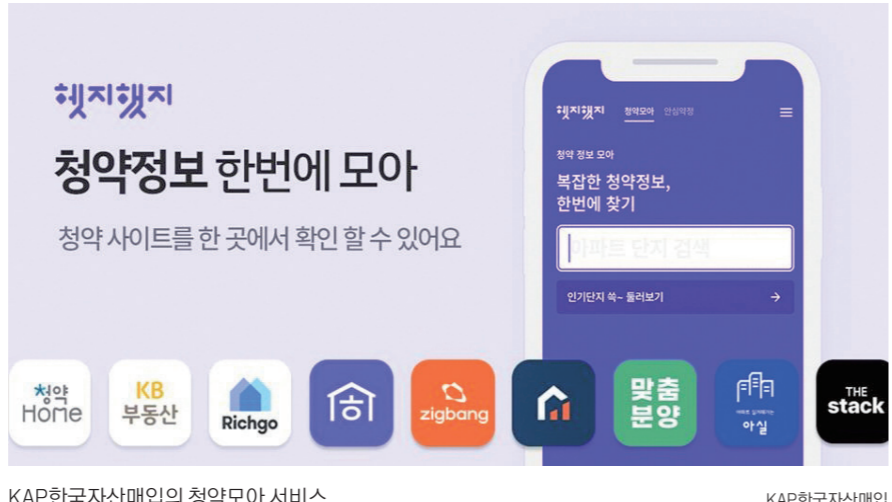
헷지헷지

청약정보 한번에 모아

청약 사이트를 한 곳에서 확인 할 수 있어요

헷지헷지 청약모아 안심약정

청약 정보 모아

복잡한 청약정보, 한번에 찾기

아파트 단지 검색

인기단지 쏙~ 둘러보기 →

청약 Home

KB 부동산

Richgo

zigbang

맞춤 분양

아실

THE stack

KAP한국자산매입의 청약모아 서비스

KAP한국자산매입